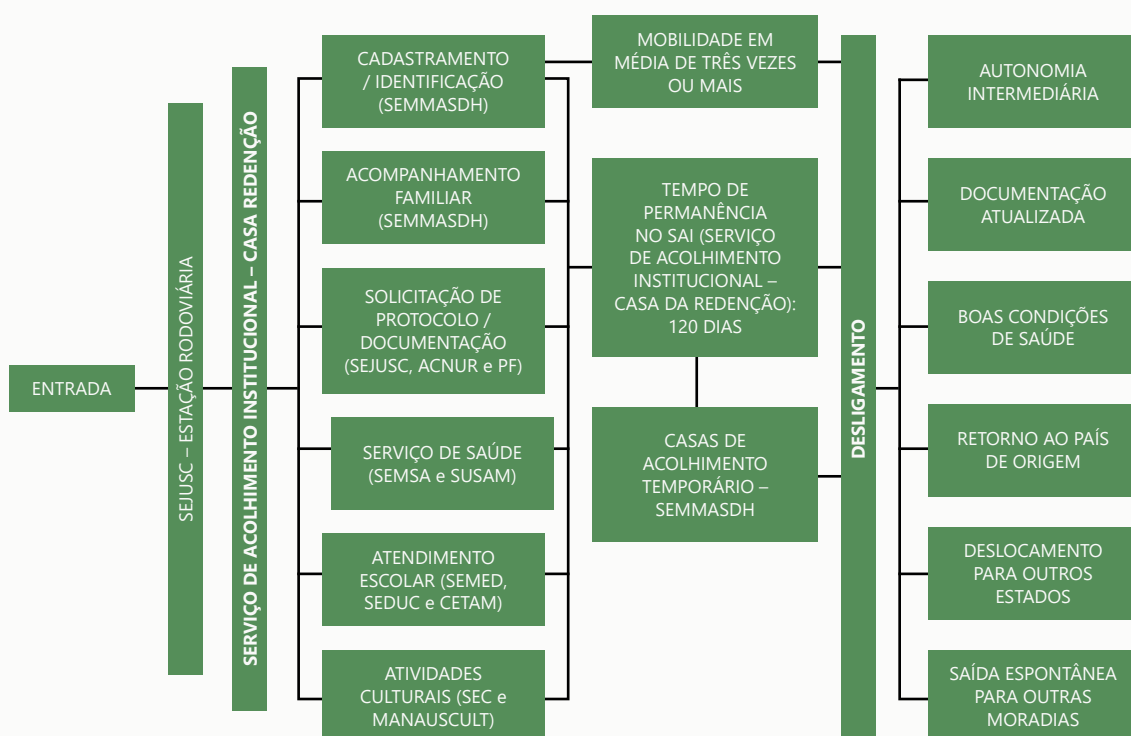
ENTRADA

SEJUSC – ESTAÇÃO RODOVIÁRIA

SERVIÇO DE ACOLHIMENTO INSTITUCIONAL – CASA REDENÇÃO

CADASTRAMENTO / IDENTIFICAÇÃO (SEMMASDH)

ACOMPANHAMENTO FAMILIAR (SEMMASDH)

SOLICITAÇÃO DE PROTOCOLO / DOCUMENTAÇÃO (SEJUSC, ACNUR e PF)

SERVIÇO DE SAÚDE (SEMSA e SUSAM)

ATENDIMENTO ESCOLAR (SEMED, SEDUC e CETAM)

ATIVIDADES CULTURAIS (SEC e MANAUSCULT)

MOBILIDADE EM MÉDIA DE TRÊS VEZES OU MAIS

TEMPO DE PERMANÊNCIA NO SAI (SERVIÇO DE ACOLHIMENTO INSTITUCIONAL – CASA DA REDENÇÃO): 120 DIAS

CASAS DE ACOLHIMENTO TEMPORÁRIO – SEMMASDH

DESLIGAMENTO

AUTONOMIA INTERMEDIÁRIA

DOCUMENTAÇÃO ATUALIZADA

BOAS CONDIÇÕES DE SAÚDE

RETORNO AO PAÍS DE ORIGEM

DESLOCAMENTO PARA OUTROS ESTADOS

SAÍDA ESPONTÂNEA PARA OUTRAS MORADIAS